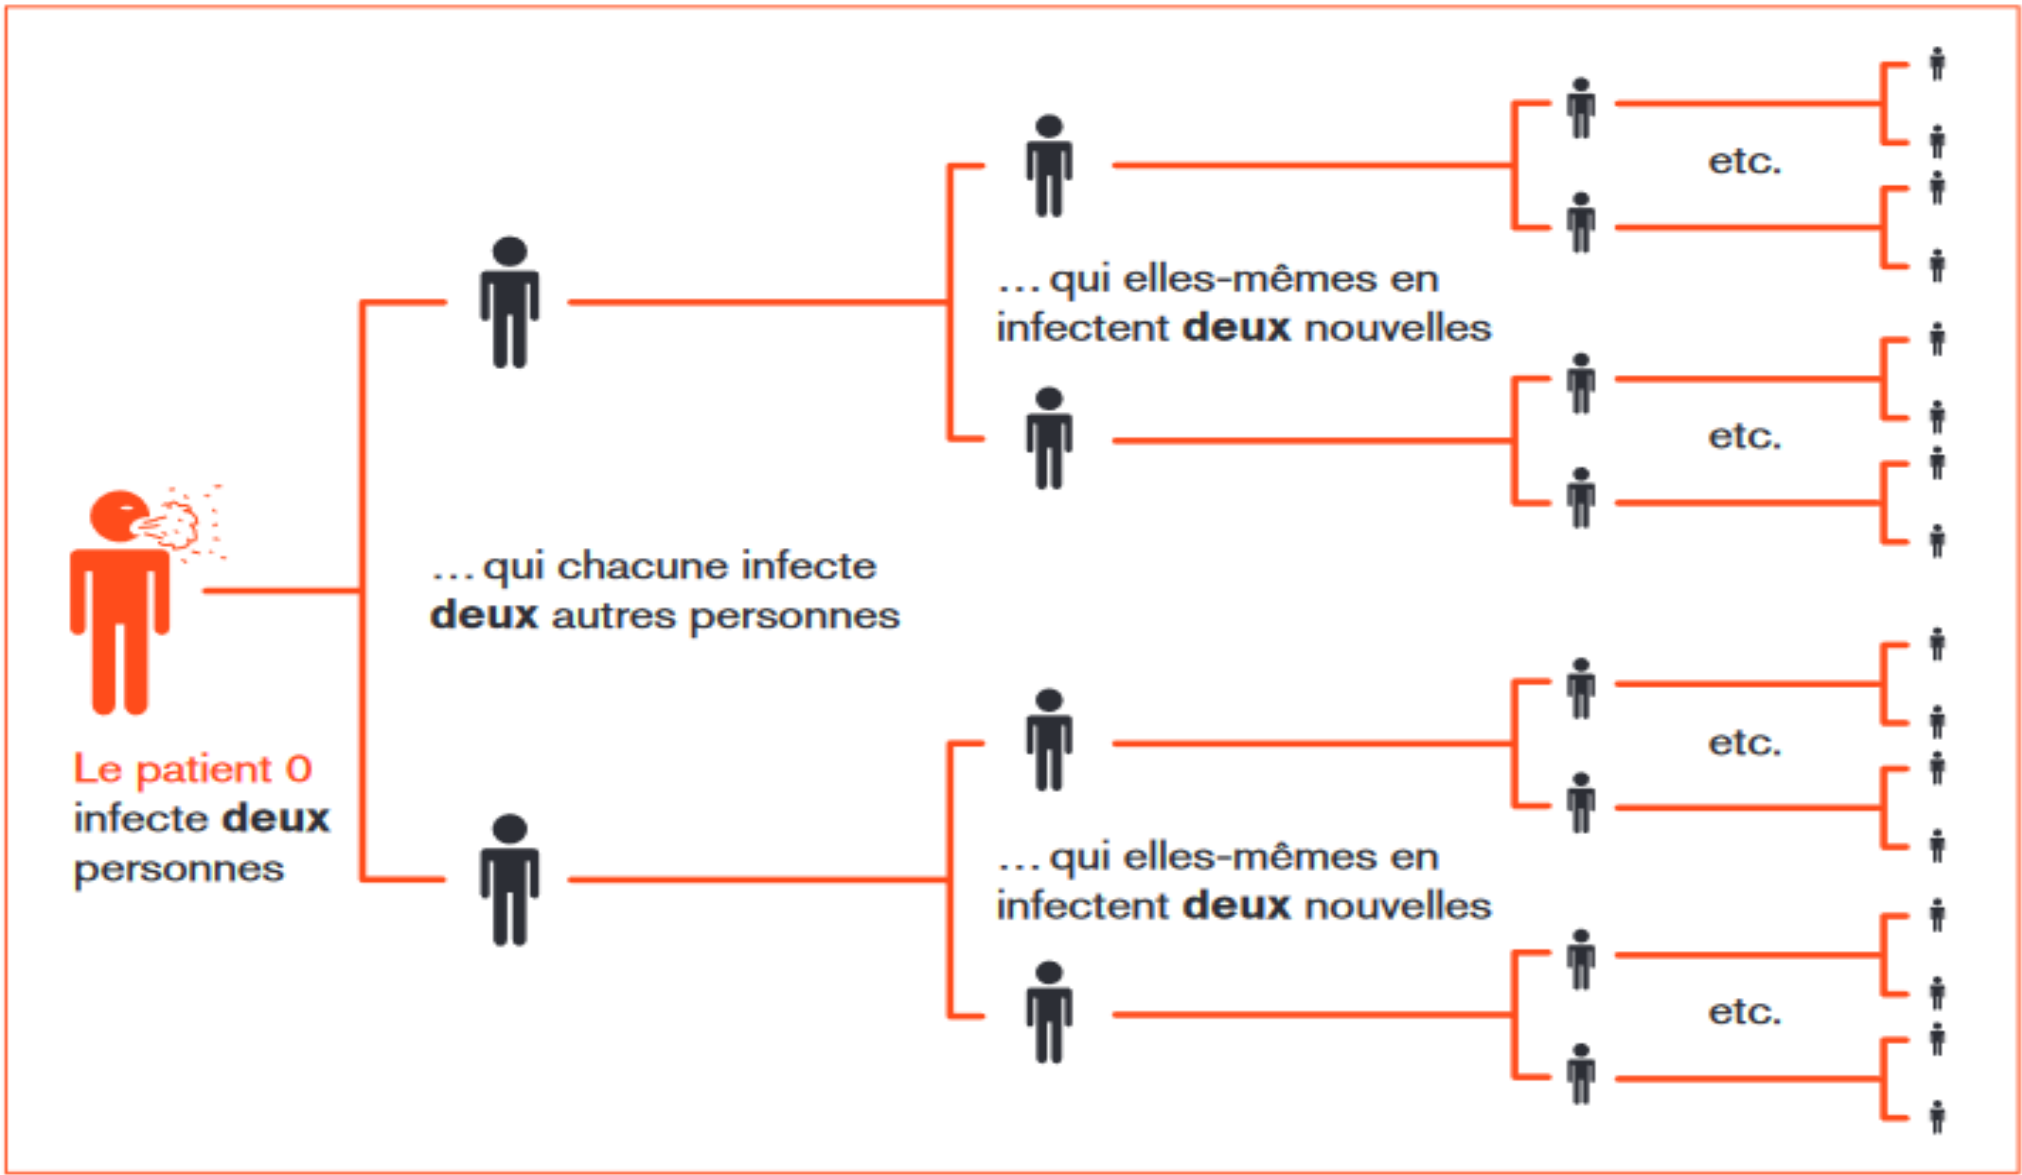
Le patient 0 infecte **deux** personnes

... qui chacune infecte **deux** autres personnes

... qui elles-mêmes en infectent **deux** nouvelles

etc.

etc.

... qui elles-mêmes en infectent **deux** nouvelles

etc.

etc.